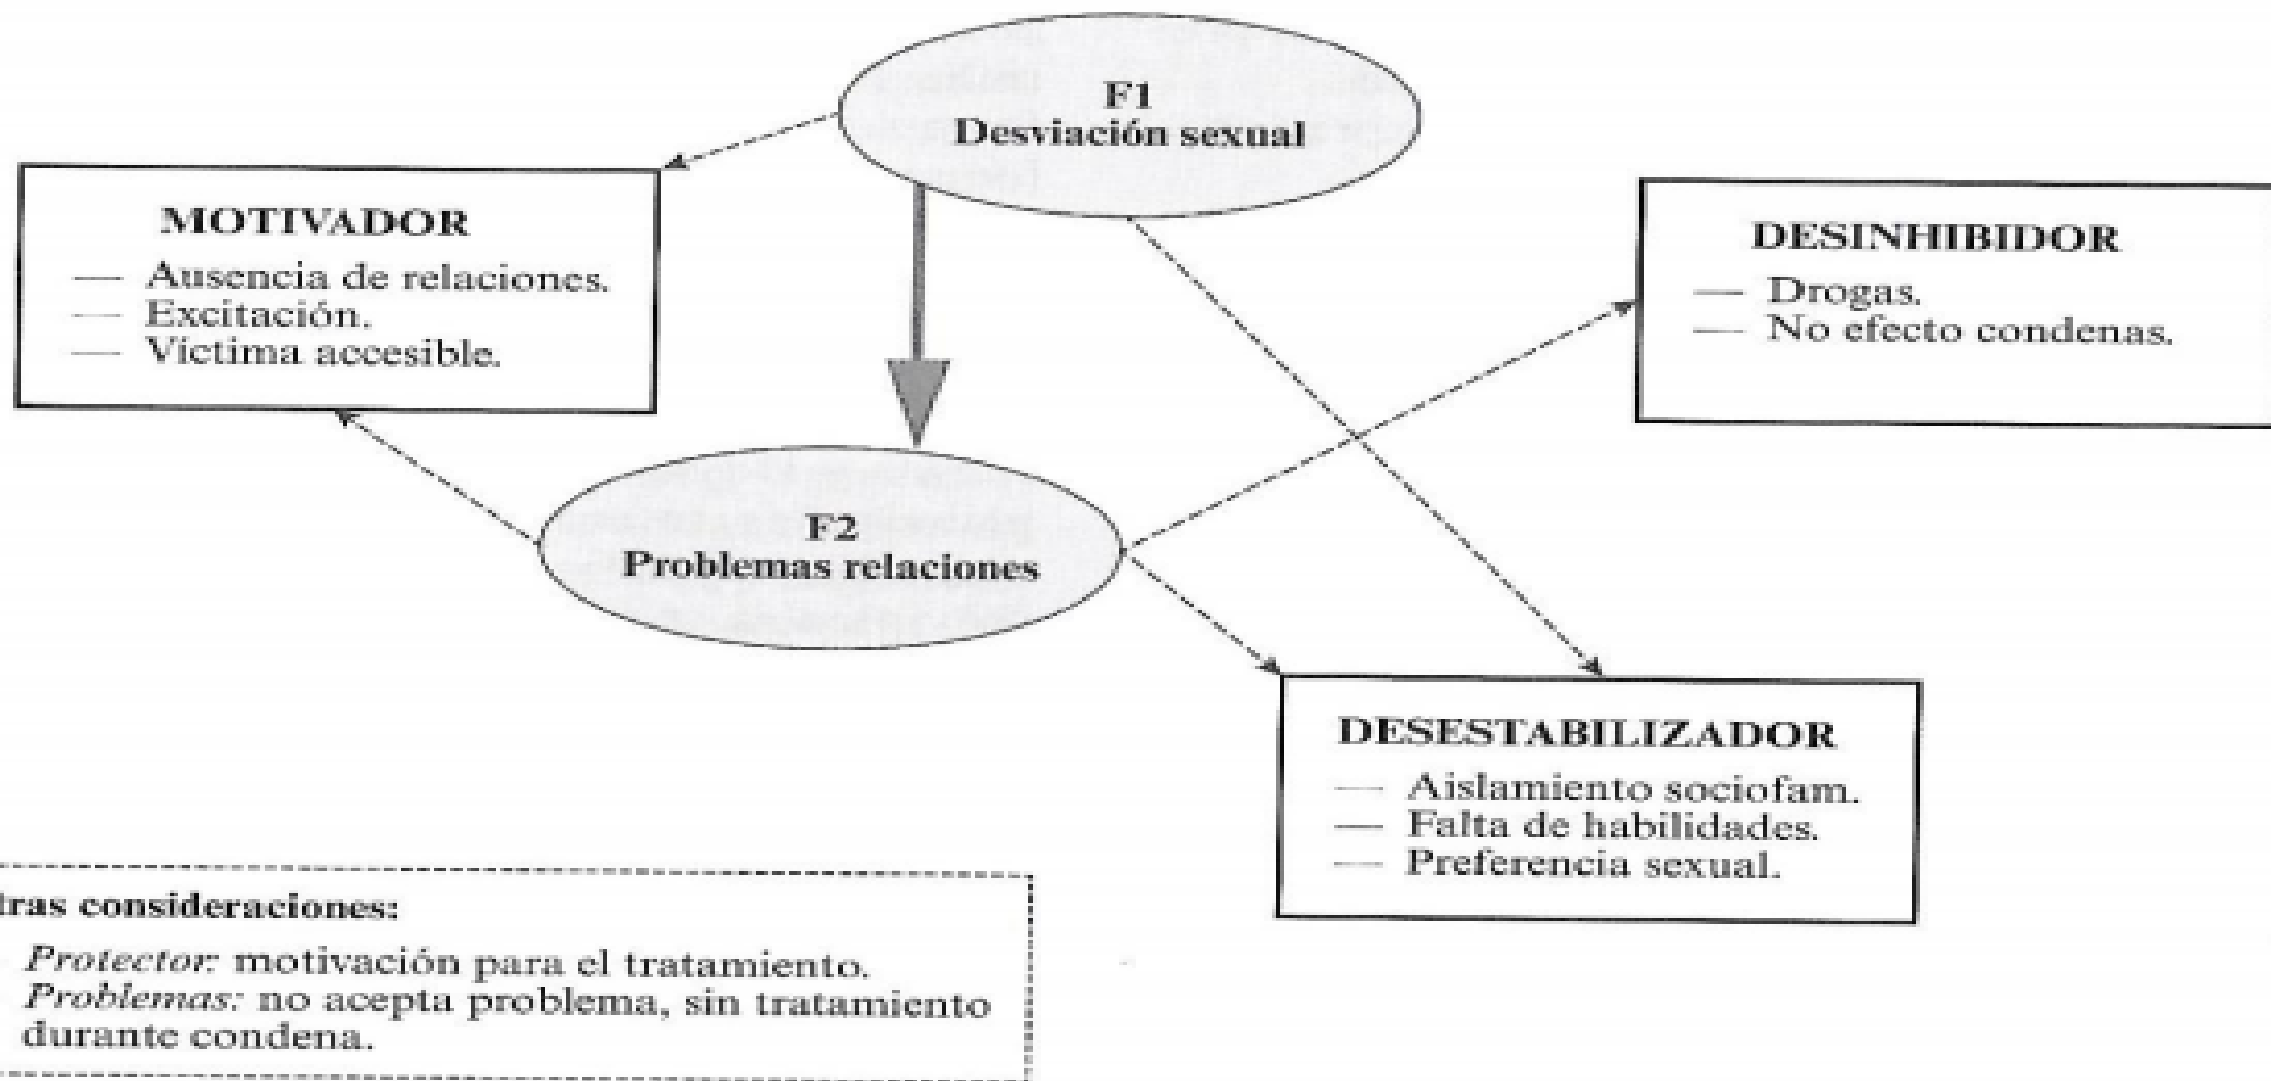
F1
Desviación sexual

MOTIVADOR
— Ausencia de relaciones.
— Excitación.
— Víctima accesible.

DESINHIBIDOR
— Drogas.
— No efecto condenas.

F2
Problemas relaciones

DESESTABILIZADOR
— Aislamiento sociofam.
— Falta de habilidades.
— Preferencia sexual.

tras consideraciones:
*Protector:* motivación para el tratamiento.
*Problemas:* no acepta problema, sin tratamiento durante condena.